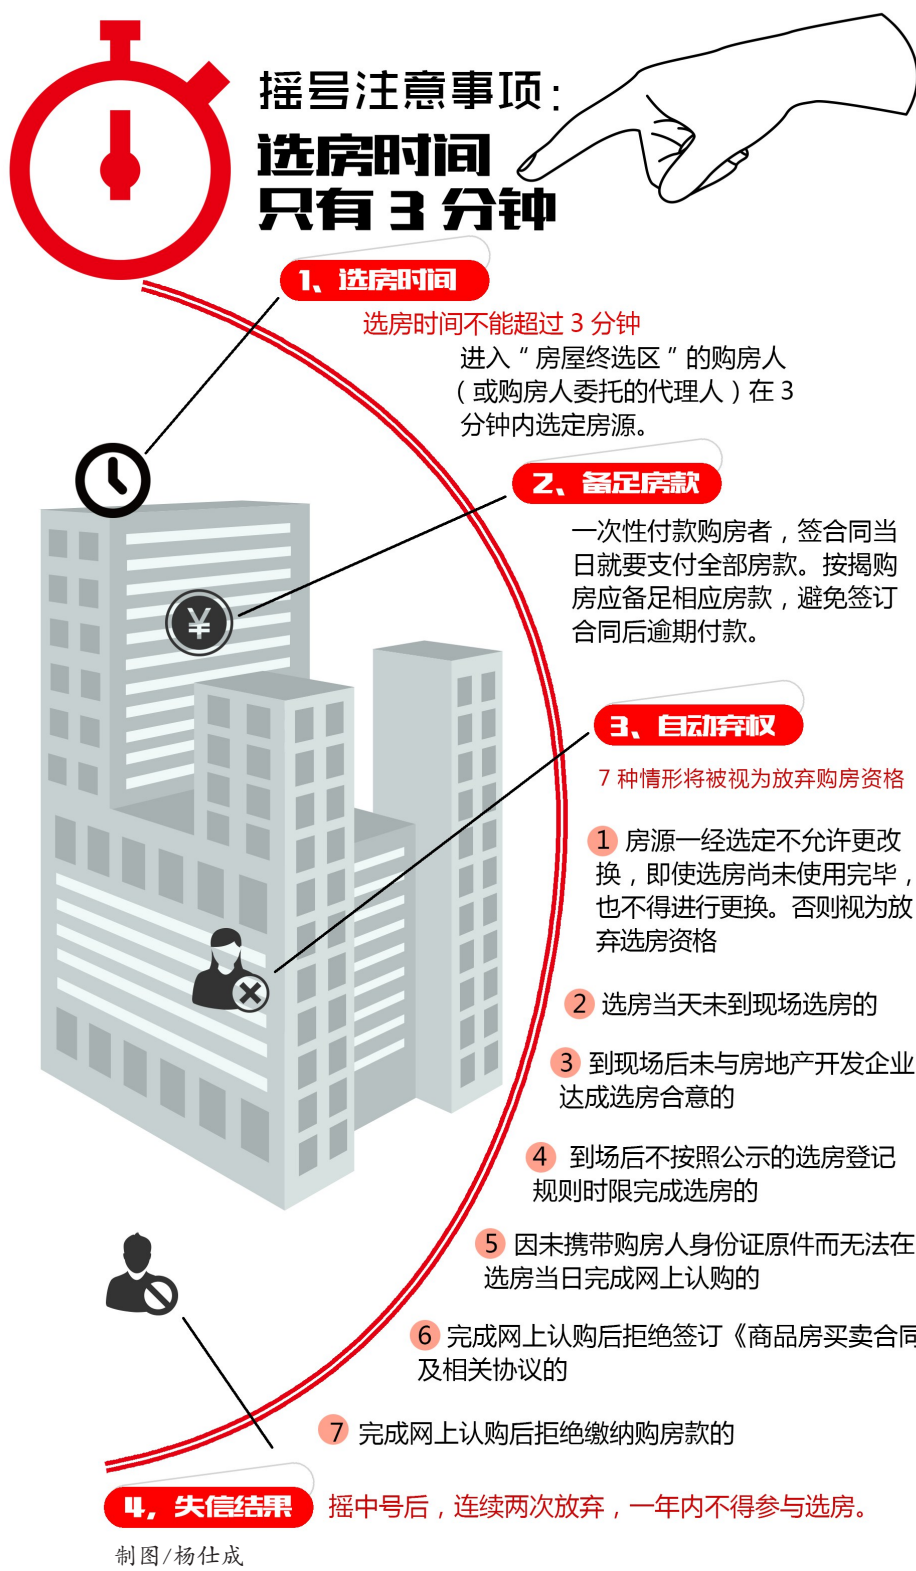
摇号注意事项：

选房时间只有 3 分钟

1、选房时间

选房时间不能超过 3 分钟

进入＂房屋终选区＂的购房人（或购房人委托的代理人）在 3 分钟内选定房源。

2、备足房款

一次性付款购房者，签合同当日就要支付全部房款。按揭购房应备足相应房款，避免签订合同后逾期付款。

3、自动弃权

7 种情形将被视为放弃购房资格

1 房源一经选定不允许更改换，即使选房尚未使用完毕，也不得进行更换。否则视为放弃选房资格

2 选房当天未到现场选房的

3 到现场后未与房地产开发企业达成选房合意的

4 到场后不按照公示的选房登记规则时限完成选房的

5 因未携带购房人身份证原件而无法在选房当日完成网上认购的

6 完成网上认购后拒绝签订《商品房买卖合同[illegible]及相关协议的

7 完成网上认购后拒绝缴纳购房款的

4、失信结果

摇中号后，连续两次放弃，一年内不得参与选房。

制图/杨仕成